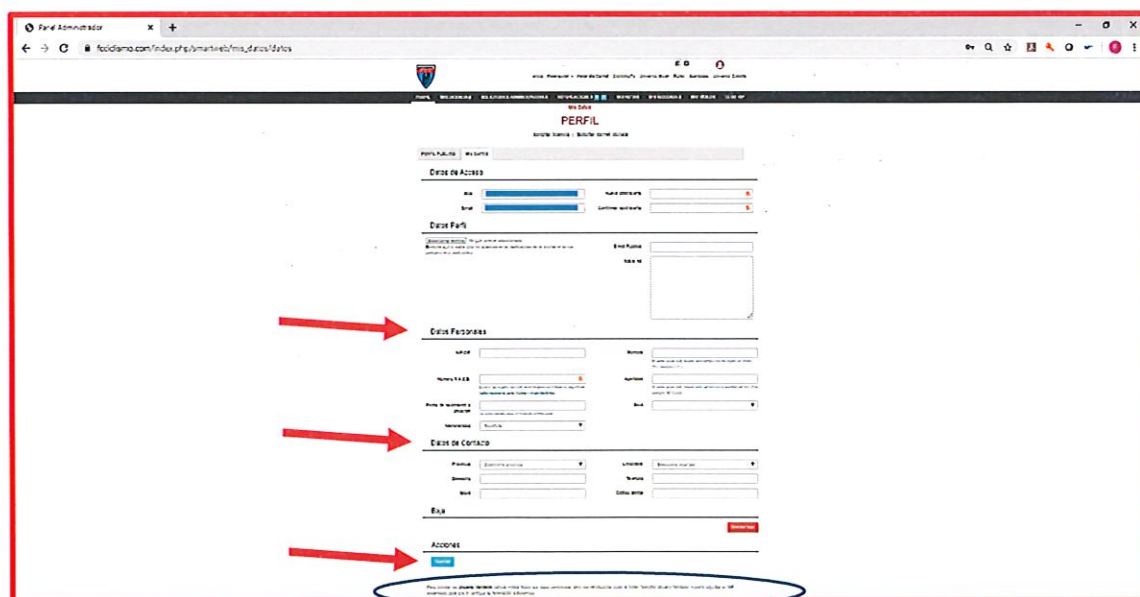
Panel Administrador

fcciclismo.com/index.php/smartweb/mis_datos/datos

Mis Datos
PERFIL

Perfil Publico | Mis Datos

Datos de Acceso

Alias
Email
Nueva contraseña
Confirmar contraseña

Datos Perfil

Email Publico

Datos Personales

N.I.F./NIE
Nombre
Número F.A.C.B.
Apellidos
Fecha de nacimiento
Sexo
Nacionalidad

Datos de Contacto

Provincia
Localidad
Domicilio
Teléfono
Móvil
Código postal

Baja

Acciones

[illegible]